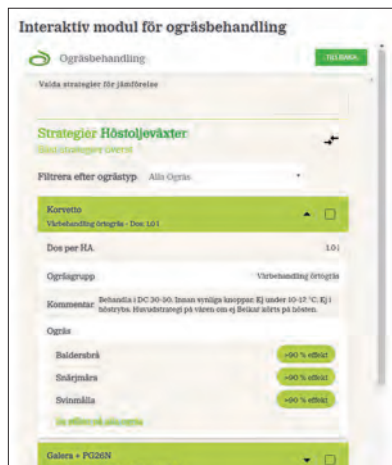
Interaktiv modul för ogräsbehandling

Ogräsbehandling

TILLBAKA

Valda strategier för jämförelse

Strategier Höstoljeväxter

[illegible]

Filtrera efter ogrästyp Alla Ogräs

Korvetto

Vårbehandling örtogräs - Dos: 1,0 l

Dos per HA 1,0 l

Ogräsgrupp Vårbehandling örtogräs

Kommentar Behandla i DC 30-50. Innan synliga knoppar. Ej under 10-12 °C. Ej i höstrybs. Huvudstrategi på våren om ej Belkar körts på hösten.

Ogräs

Baldersbrå >90 % effekt

Snärjmåra >90 % effekt

Svinmålla >90 % effekt

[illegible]

Galera + PG26N